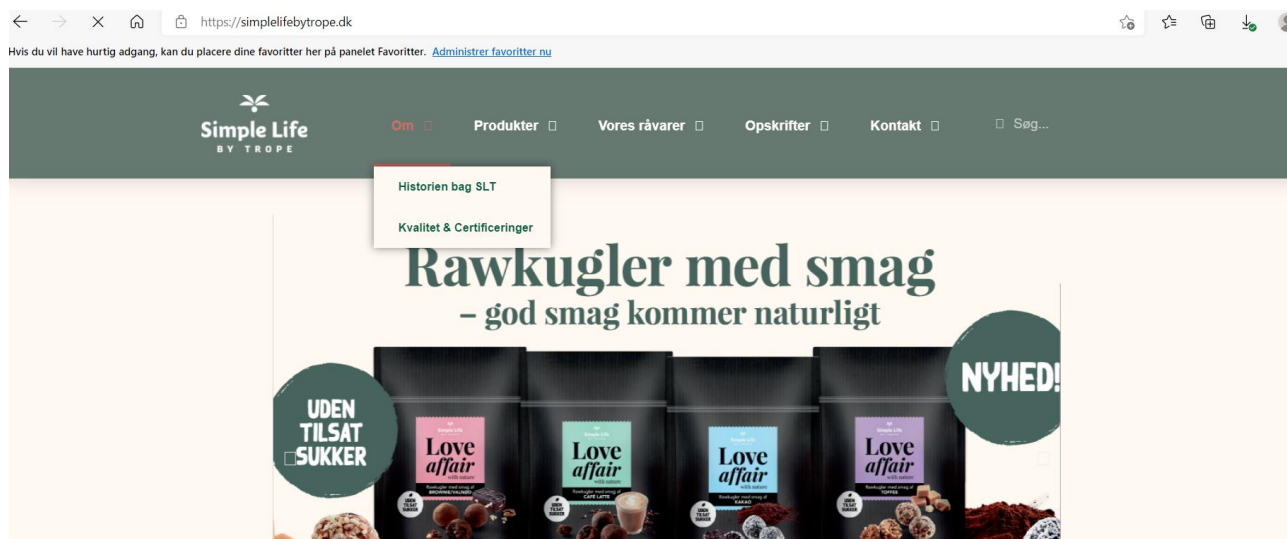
https://simplelifebytrope.dk

Hvis du vil have hurtig adgang, kan du placere dine favoritter her på panelet Favoritter. Administrer favoritter nu

Simple Life
BY TROPE

Om □ Produkter □ Vores råvarer □ Opskrifter □ Kontakt □ □ Søg...

Historien bag SLT

Kvalitet & Certificeringer

Rawkugler med smag
– god smag kommer naturligt

UDEN TILSAT SUKKER

NYHED!

Love affair with nature
BROWNIE/HINDBÆR

Love affair with nature
CAFÉ LATTE

Love affair with nature
KAKAO

Love affair with nature
TOFFEE